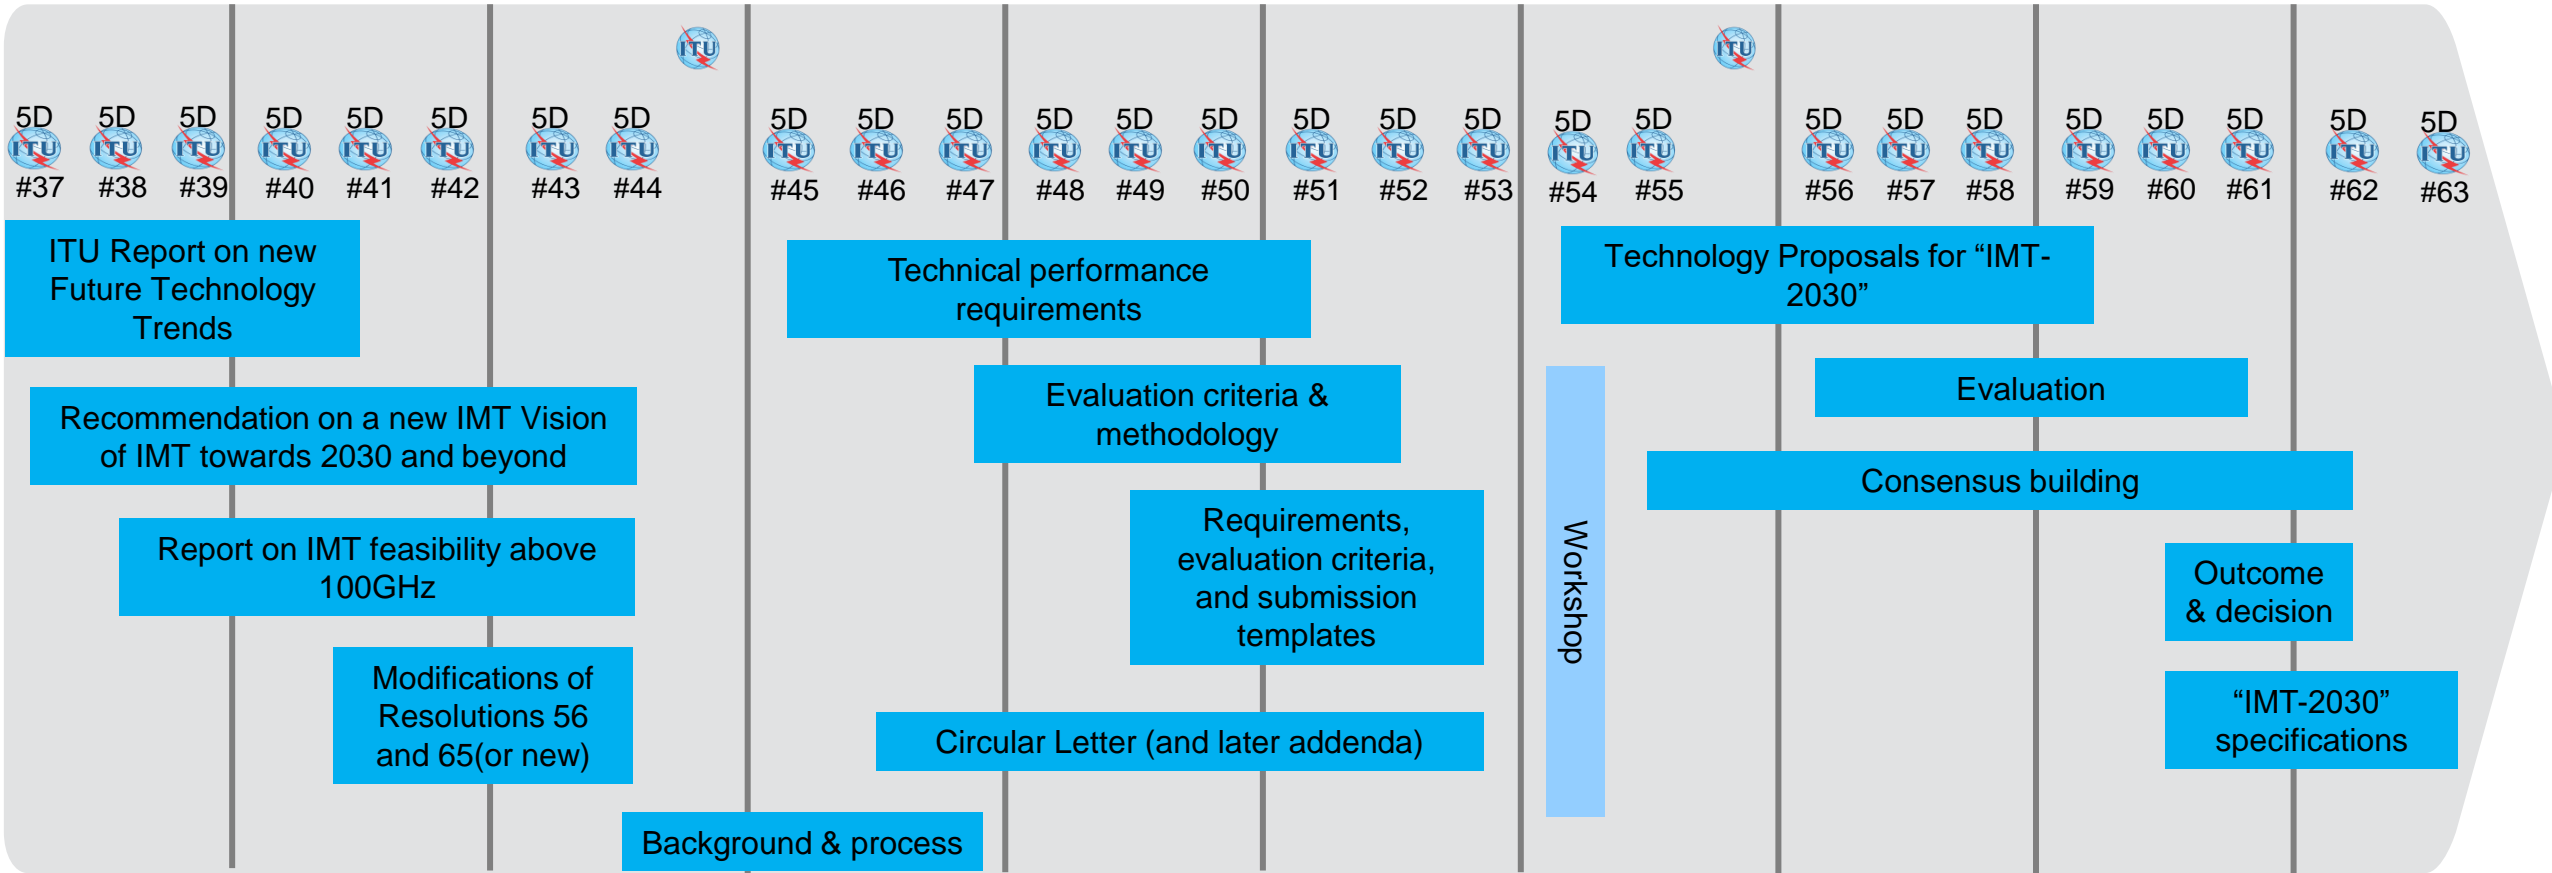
ITU

ITU

5D ITU #37
5D ITU #38
5D ITU #39
5D ITU #40
5D ITU #41
5D ITU #42
5D ITU #43
5D ITU #44
5D ITU #45
5D ITU #46
5D ITU #47
5D ITU #48
5D ITU #49
5D ITU #50
5D ITU #51
5D ITU #52
5D ITU #53
5D ITU #54
5D ITU #55
5D ITU #56
5D ITU #57
5D ITU #58
5D ITU #59
5D ITU #60
5D ITU #61
5D ITU #62
5D ITU #63

ITU Report on new Future Technology Trends

Recommendation on a new IMT Vision of IMT towards 2030 and beyond

Report on IMT feasibility above 100GHz

Modifications of Resolutions 56 and 65(or new)

Background & process

Technical performance requirements

Evaluation criteria & methodology

Requirements, evaluation criteria, and submission templates

Circular Letter (and later addenda)

Workshop

Technology Proposals for “IMT-2030”

Evaluation

Consensus building

Outcome & decision

“IMT-2030” specifications